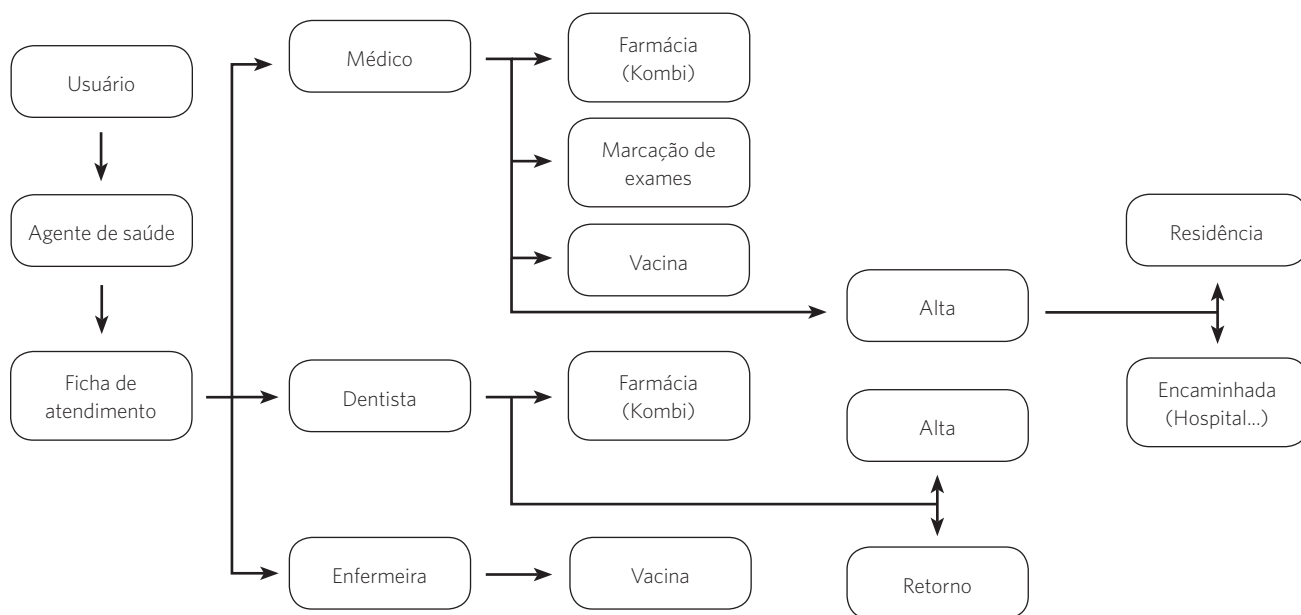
Usuário

Agente de saúde

Ficha de atendimento

Médico

Dentista

Enfermeira

Farmácia (Kombi)

Marcação de exames

Vacina

Farmácia (Kombi)

Vacina

Alta

Alta

Retorno

Residência

Encaminhada (Hospital...)